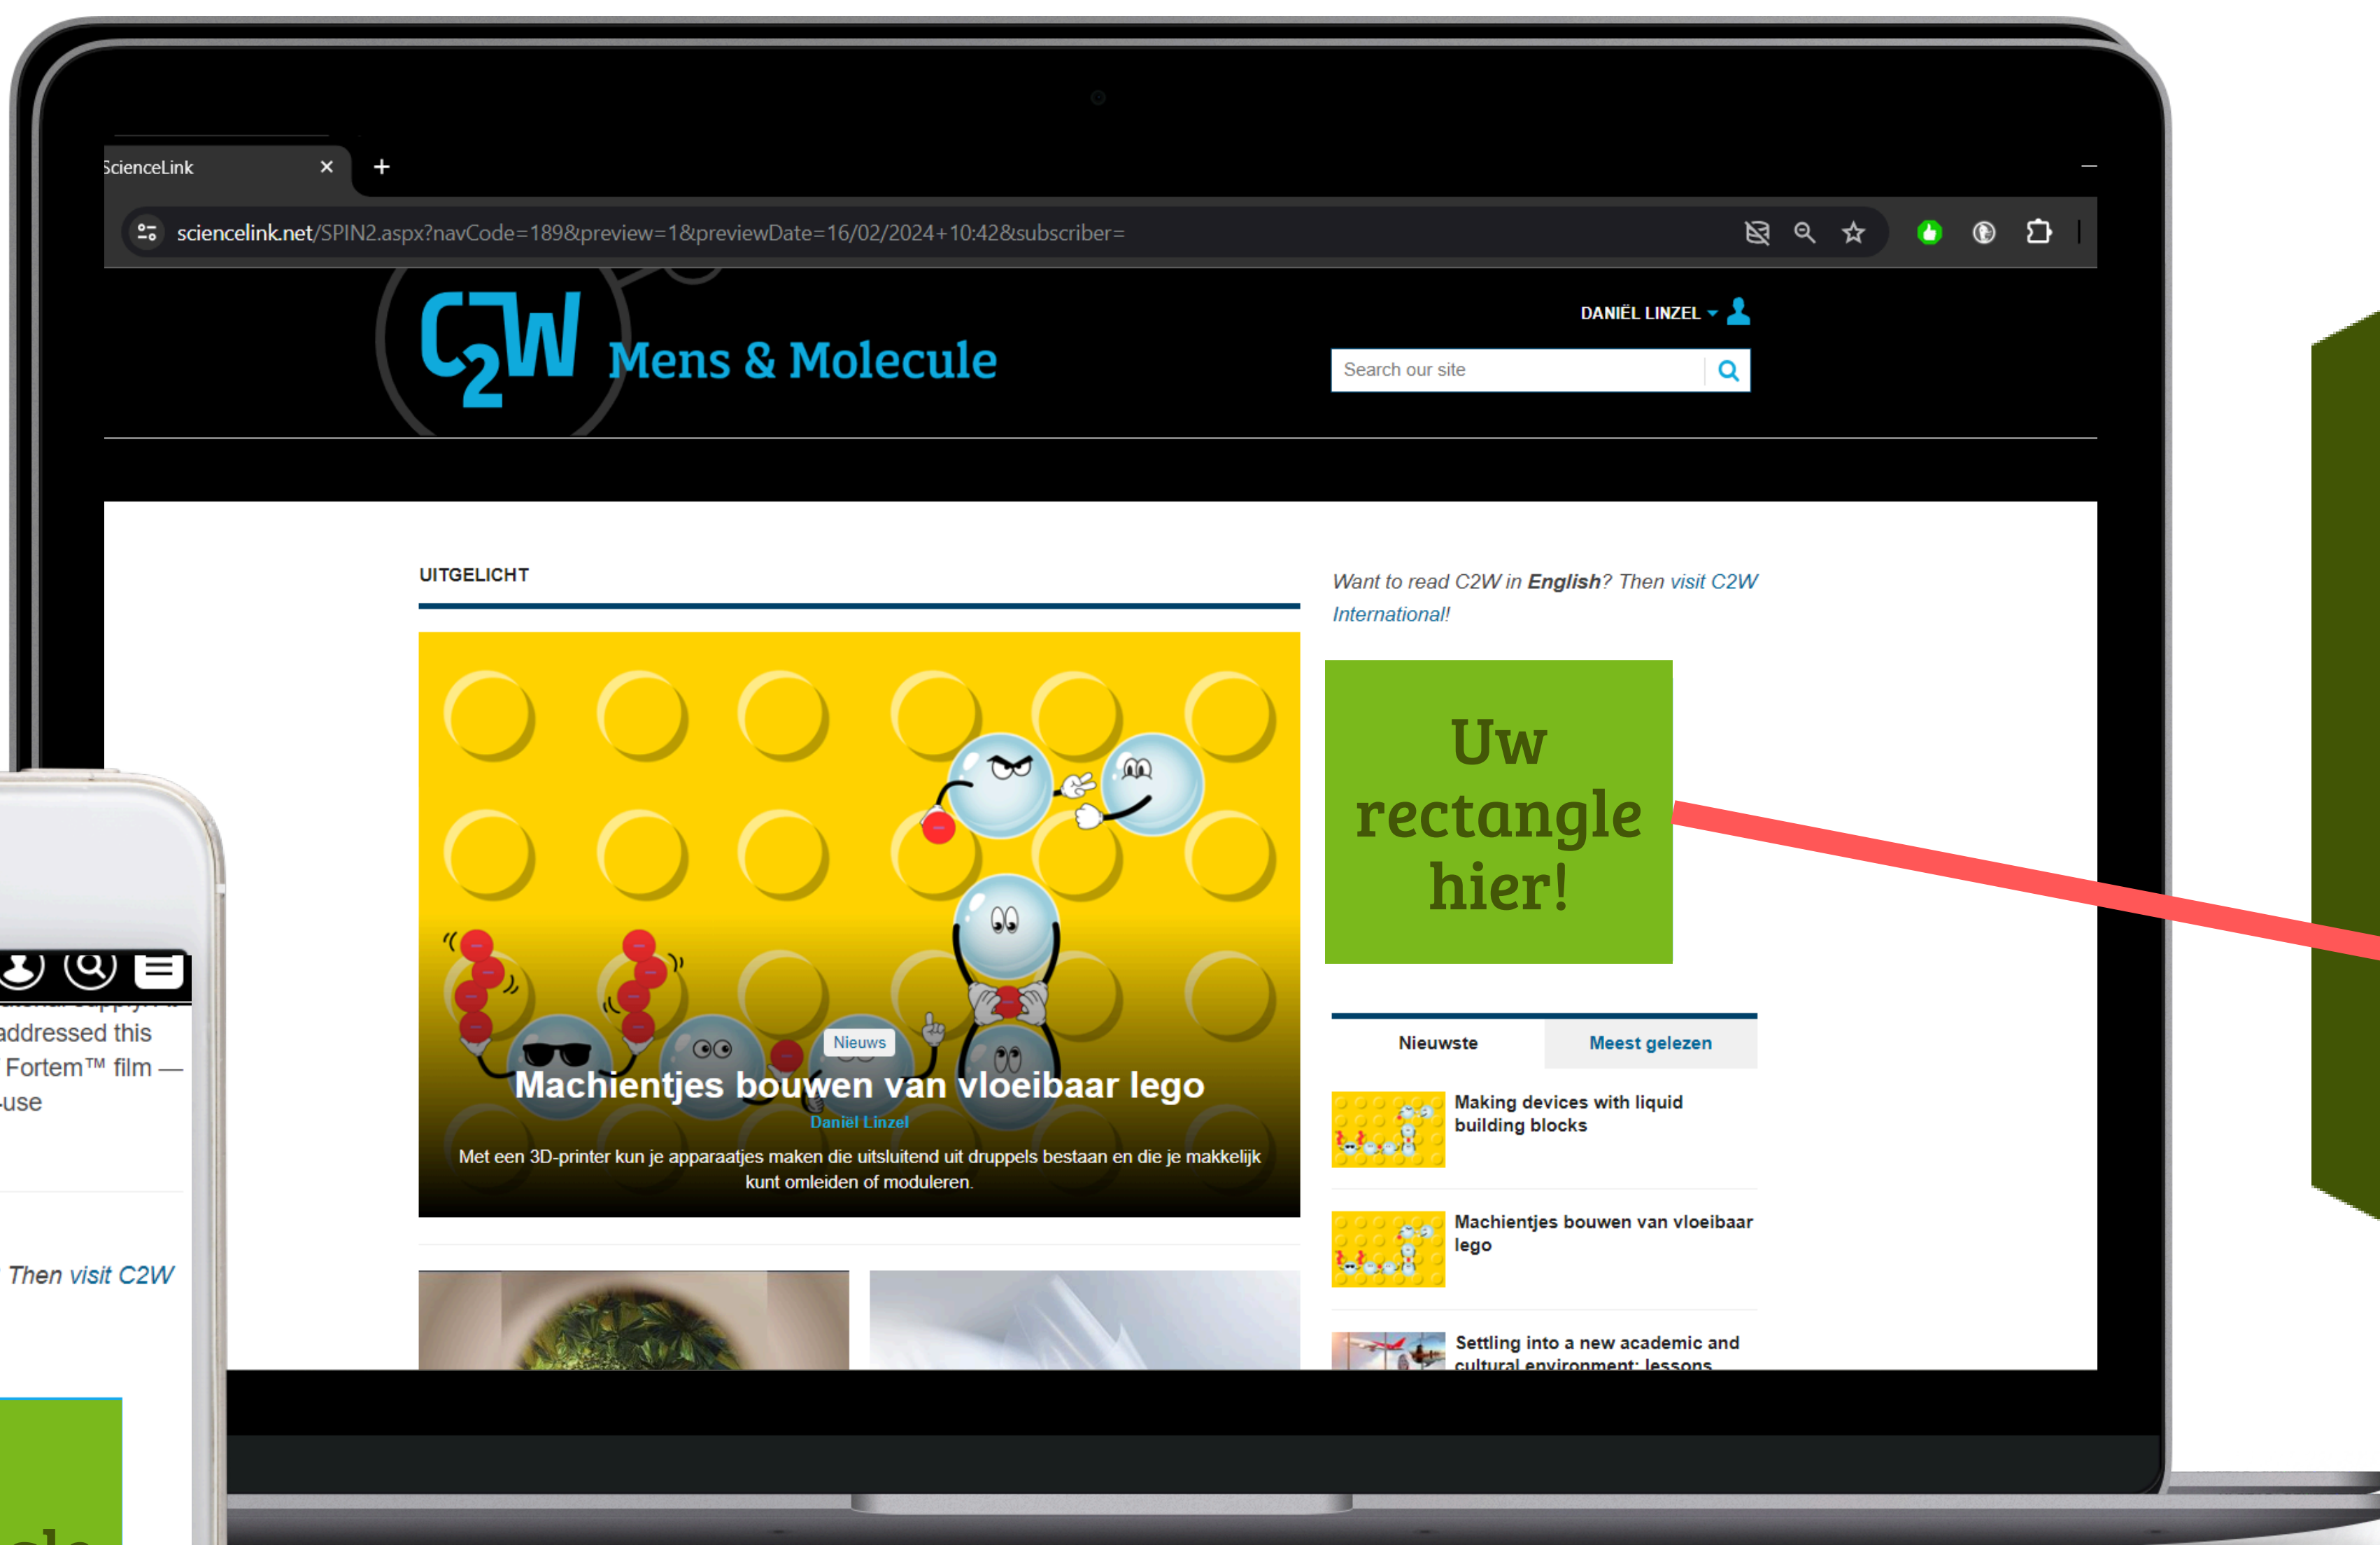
ScienceLink ×
+

sciencelink.net/SPIN2.aspx?navCode=189&preview=1&previewDate=16/02/2024+10:42&subscriber=

C2W Mens & Molecule

DANIËL LINZEL

Search our site

UITGELICHT

Nieuws

Machientjes bouwen van vloeibaar lego

Daniël Linzel

Met een 3D-printer kun je apparaatjes maken die uitsluitend uit druppels bestaan en die je makkelijk kunt omleiden of moduleren.

Want to read C2W in English? Then visit C2W International!

Uw rectangle hier!

Nieuwste

Meest gelezen

Making devices with liquid building blocks

Machientjes bouwen van vloeibaar lego

Settling into a new academic and cultural environment: lessons

addressed this
Fortem™ film —
-use

Then visit C2W